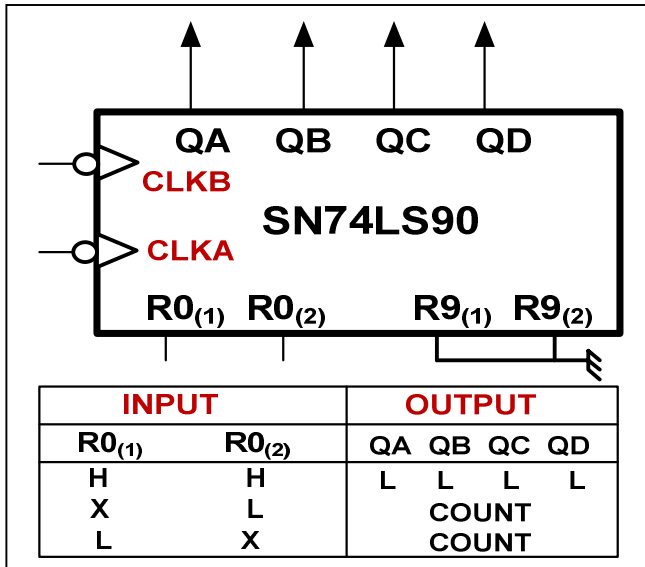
QA QB QC QD

CLKB

CLKA

SN74LS90

R0$_{(1)}$ R0$_{(2)}$ R9$_{(1)}$ R9$_{(2)}$

| INPUT | | OUTPUT | | | |
|---|---|---|---|---|---|
| R0$_{(1)}$ | R0$_{(2)}$ | QA | QB | QC | QD |
| H | H | L | L | L | L |
| X | L | COUNT | | | |
| L | X | COUNT | | | |